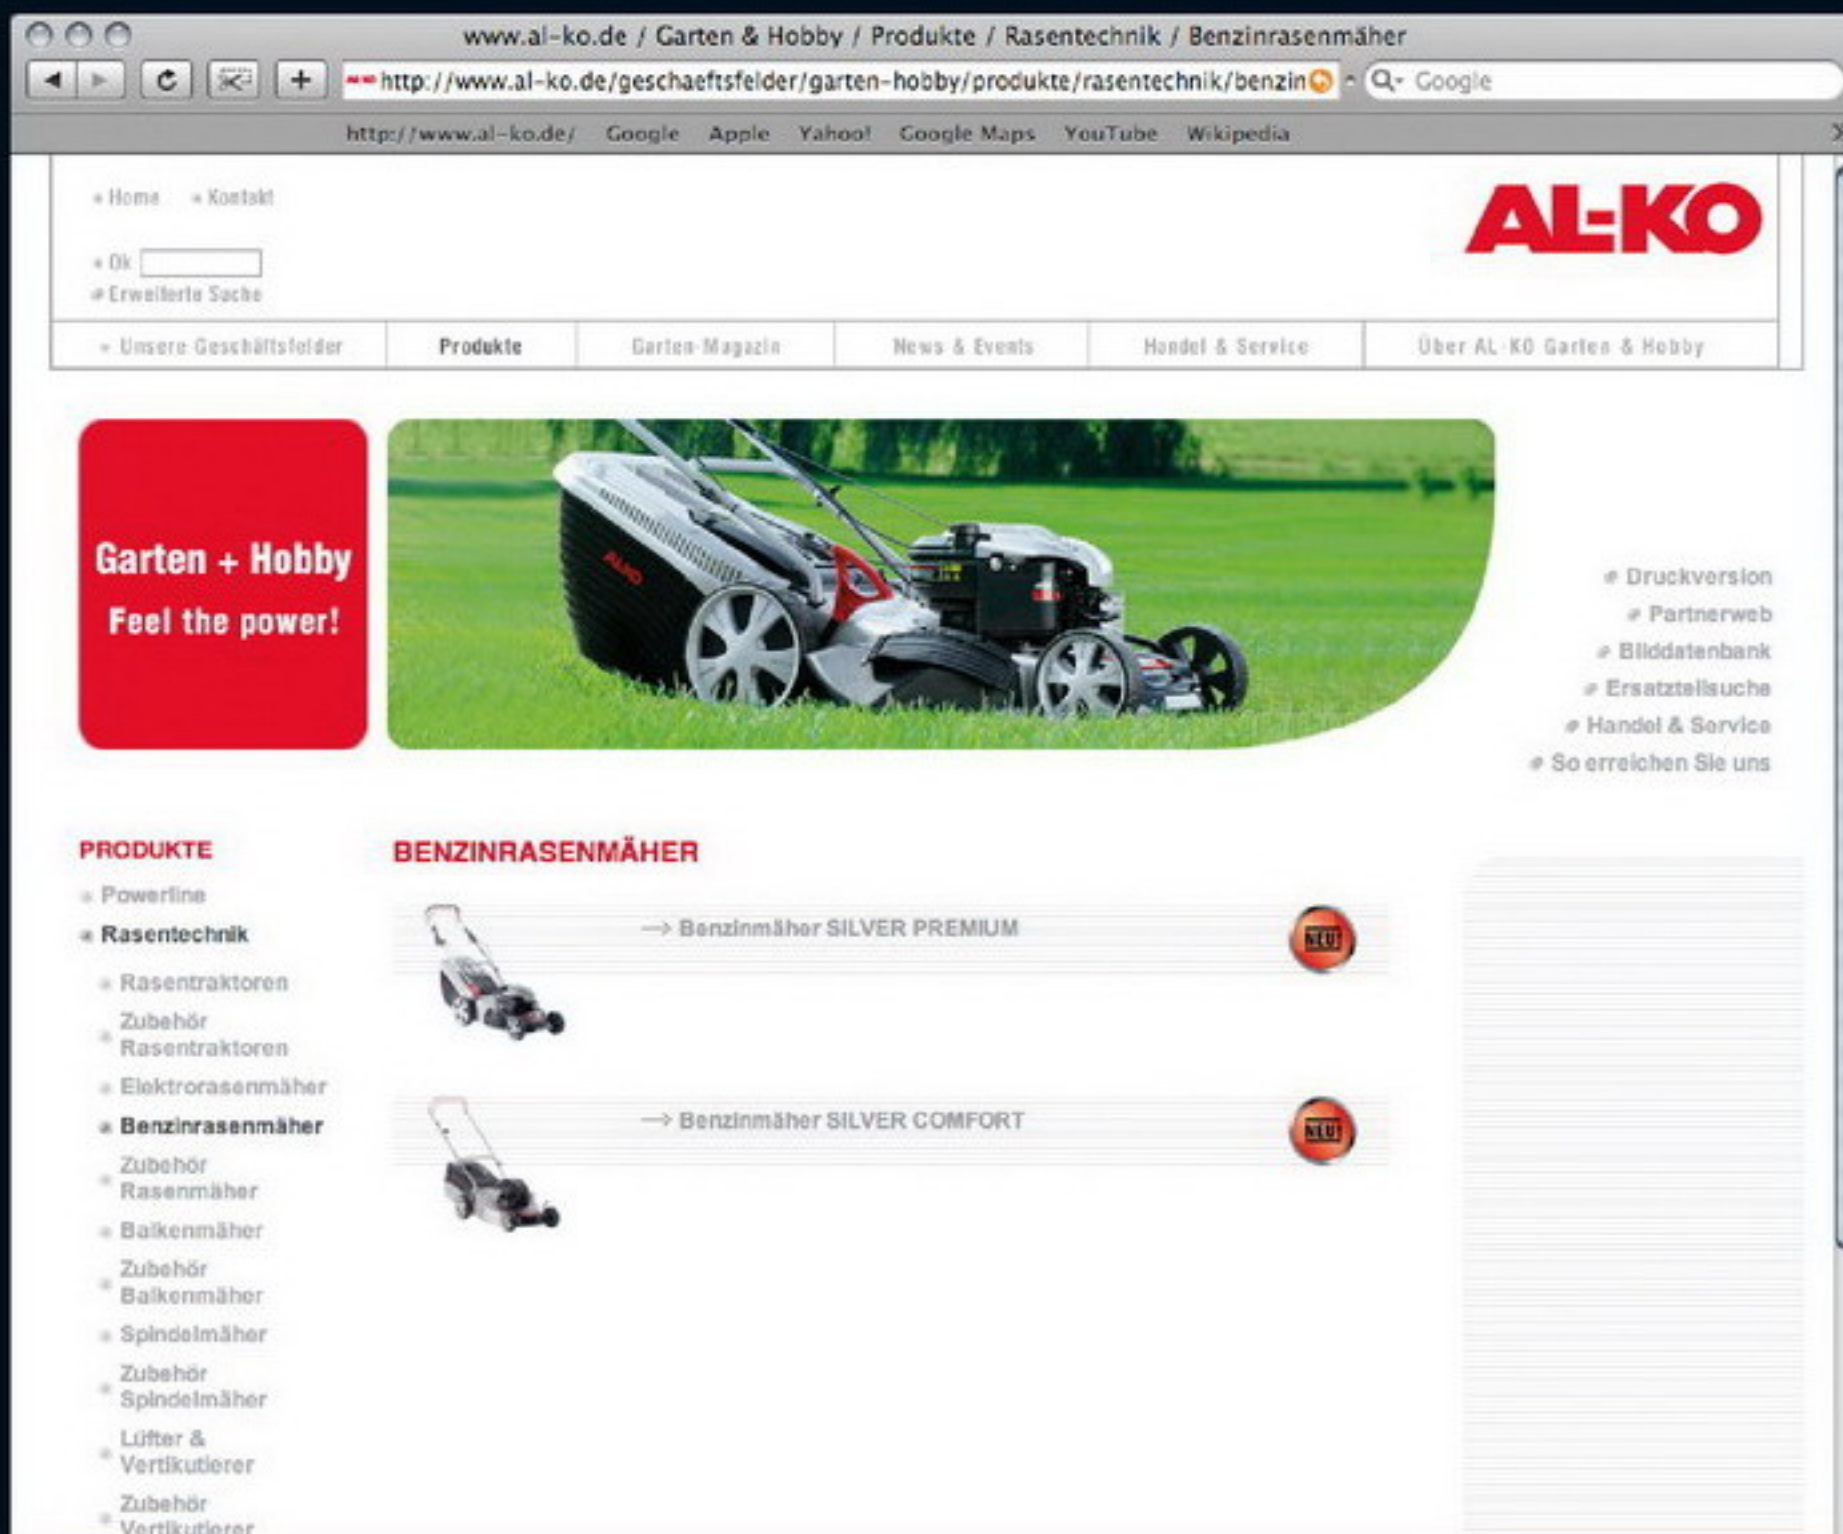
www.al-ko.de / Garten & Hobby / Produkte / Rasentechnik / Benzinrasenmäher

http://www.al-ko.de/geschaeftsfelder/garten-hobby/produkte/rasentechnik/benzin

Google

http://www.al-ko.de/ Google Apple Yahoo! Google Maps YouTube Wikipedia

Home Kontakt

Ok

Erweiterte Suche

AL-KO

Unsere Geschäftsfelder | Produkte | Garten-Magazin | News & Events | Handel & Service | Über AL-KO Garten & Hobby

Garten + Hobby
Feel the power!

AL-KO

Druckversion
Partnerweb
Bilddatenbank
Ersatzteilsuche
Handel & Service
So erreichen Sie uns

PRODUKTE

Powerline
Rasentechnik
Rasentraktoren
Zubehör Rasentraktoren
Elektrorasenmäher
Benzinrasenmäher
Zubehör Rasenmäher
Balkenmäher
Zubehör Balkenmäher
Spindelmäher
Zubehör Spindelmäher
Lüfter & Vertikutierer
Zubehör Vertikutierer

BENZINRASENMÄHER

→ Benzinmäher SILVER PREMIUM

NEU!

→ Benzinmäher SILVER COMFORT

NEU!